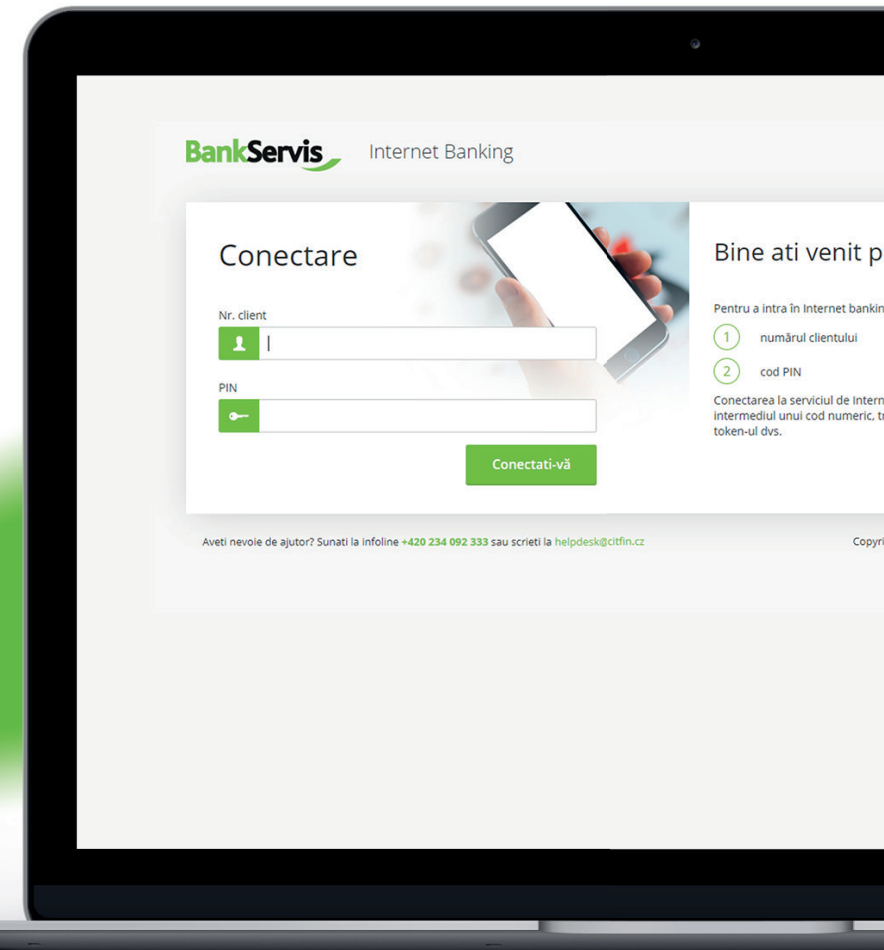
BankServis Internet Banking

Conectare

Nr. client

PIN

Conectati-vă

Bine ati venit p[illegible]

Pentru a intra în Internet bankin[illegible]

1 numărul clientului

2 cod PIN

Conectarea la serviciul de Intern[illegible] intermediul unui cod numeric, t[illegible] token-ul dvs.

Aveti nevoie de ajutor? Sunati la infoline +420 234 092 333 sau scrieti la helpdesk@citfin.cz

Copyri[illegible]